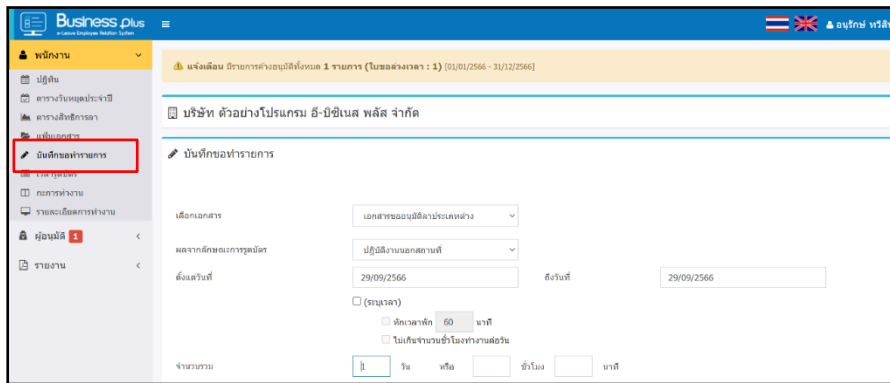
Business plus
e-Leave Employee Relation System

อนุรักษ์ หวีสิง

พนักงาน
ปฏิทิน
ตารางวันหยุดประจำปี
ตารางสิทธิการลา
แฟ้มเอกสาร
บันทึกขอทำรายการ
เวลารูดบัตร
กะการทำงาน
รายละเอียดการทำงาน
ผู้อนุมัติ 1
รายงาน

⚠ แจ้งเตือน มีรายการค้างอนุมัติทั้งหมด 1 รายการ (ใบขอล่วงเวลา : 1) [01/01/2566 - 31/12/2566]

บริษัท ตัวอย่างโปรแกรม อี-บิซิเนส พลัส จำกัด

บันทึกขอทำรายการ

เลือกเอกสาร | เอกสารขออนุมัติลาประเภทต่าง

ผลจากลักษณะการรูดบัตร | ปฏิบัติงานนอกสถานที่

ตั้งแต่วันที่ 29/09/2566 ถึงวันที่ 29/09/2566

(ระบุเวลา)

หักเวลาพัก 60 นาที

ไม่เกินจำนวนชั่วโมงทำงานต่อวัน

จำนวนรวม 1 วัน หรือ ชั่วโมง นาที